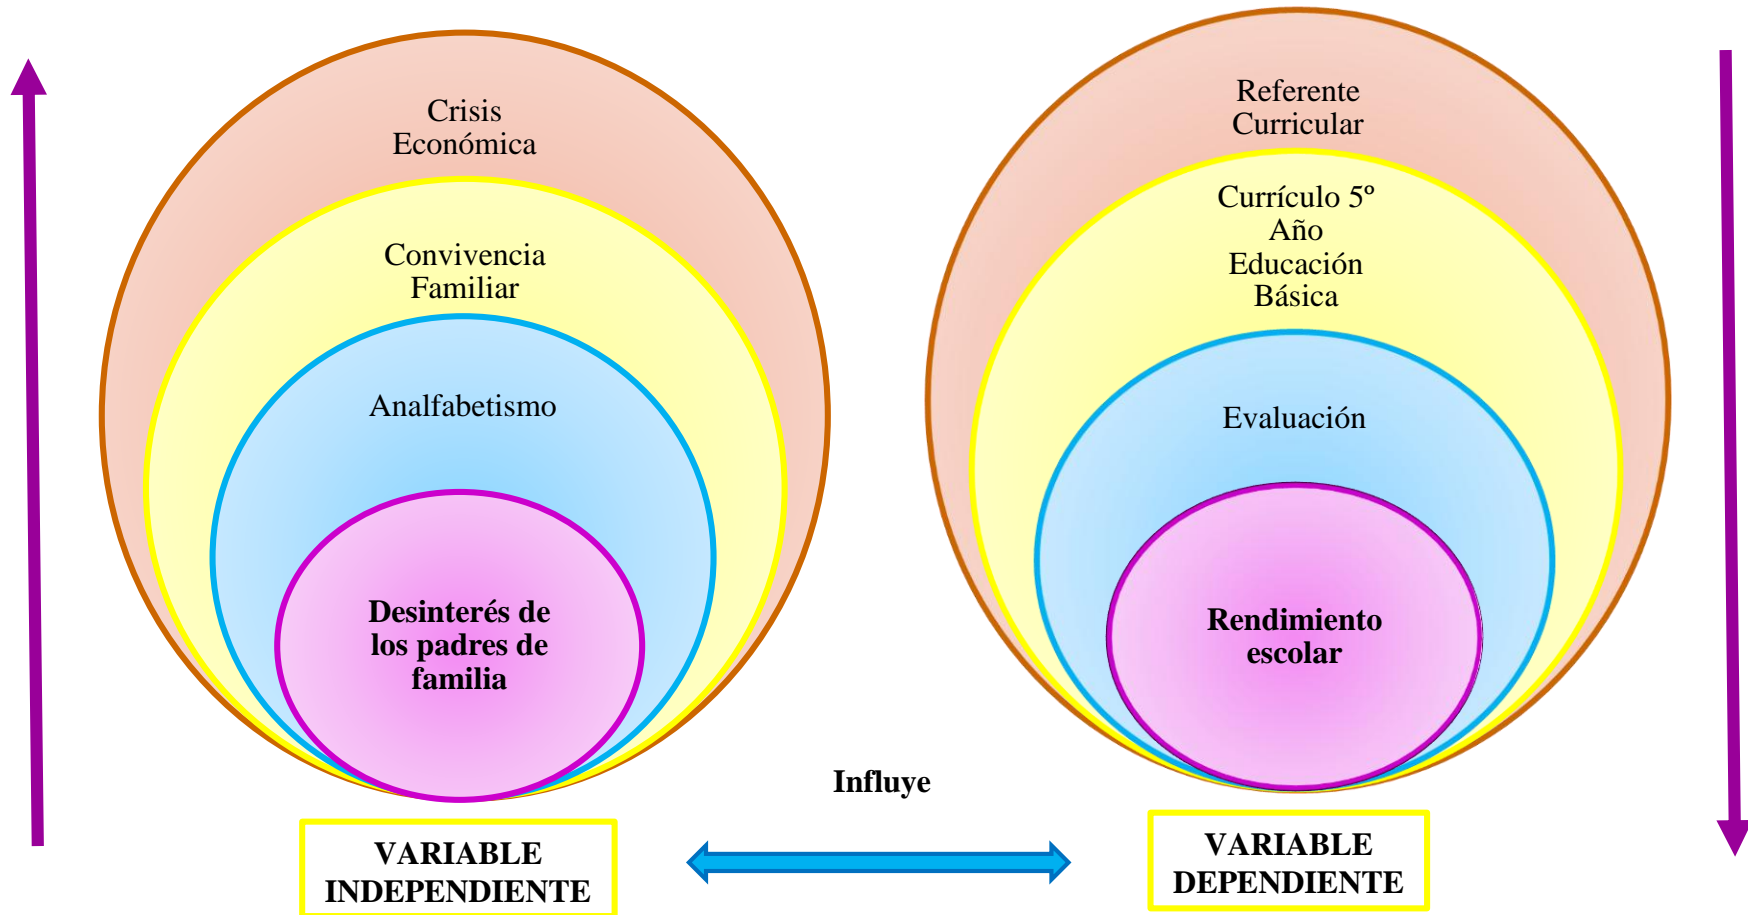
Crisis Económica

Convivencia Familiar

Analfabetismo

**Desinterés de los padres de familia**

Referente Curricular

Currículo 5° Año Educación Básica

Evaluación

**Rendimiento escolar**

**Influye**

**VARIABLE INDEPENDIENTE**

**VARIABLE DEPENDIENTE**